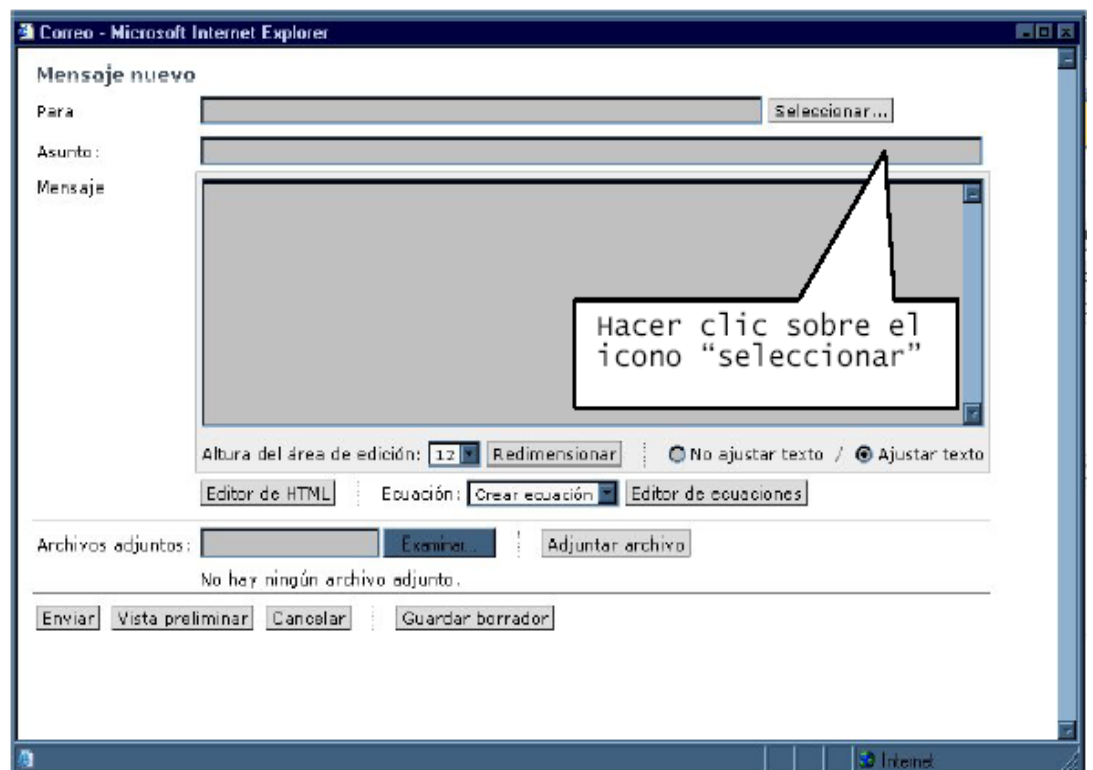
Correo - Microsoft Internet Explorer

Mensaje nuevo

Para

Seleccionar...

Asunto:

Mensaje

Hacer clic sobre el icono "seleccionar"

Altura del área de edición: 12 Redimensionar No ajustar texto / Ajustar texto

Editor de HTML Ecuación: Crear ecuación Editor de ecuaciones

Archivos adjuntos: Examinar... Adjuntar archivo

No hay ningún archivo adjunto.

Enviar Vista preliminar Cancelar Guardar borrador

Internet